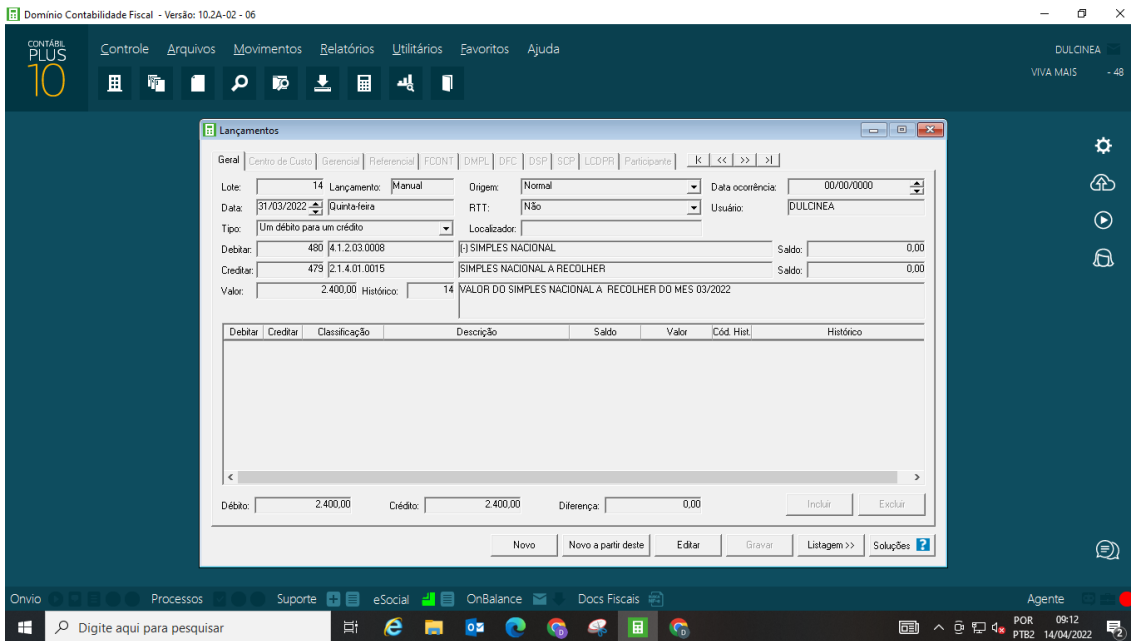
Domínio Contabilidade Fiscal - Versão: 10.2A-02 - 06

CONTÁBIL PLUS 10

Controle Arquivos Movimentos Relatórios Utilitários Favoritos Ajuda

DULCINEA
VIVA MAIS - 48

Lançamentos

Geral | Centro de Custo | Gerencial | Referencial | FCONT | DMPL | DFC | DSP | SCP | LCDPR | Participante | |< | << | >> | >|

Lote: 14 Lançamento: Manual
Origem: Normal
Data ocorrência: 00/00/0000
Data: 31/03/2022 Quinta-feira
RTT: Não
Usuário: DULCINEA
Tipo: Um débito para um crédito
Localizador:
Debitar: 480 4.1.2.03.0008 (-) SIMPLES NACIONAL Saldo: 0,00
Creditar: 479 2.1.4.01.0015 SIMPLES NACIONAL A RECOLHER Saldo: 0,00
Valor: 2.400,00 Histórico: 14 VALOR DO SIMPLES NACIONAL A RECOLHER DO MES 03/2022

| Debitar | Creditar | Classificação | Descrição | Saldo | Valor | Cód. Hist. | Histórico |
|---|---|---|---|---|---|---|---|

Débito: 2.400,00 Crédito: 2.400,00 Diferença: 0,00
Incluir Excluir

Novo | Novo a partir deste | Editar | Gravar | Listagem >> | Soluções ?

Onvio Processos Suporte eSocial OnBalance Docs Fiscais Agente

Digite aqui para pesquisar

POR PTB2 09:12 14/04/2022 2